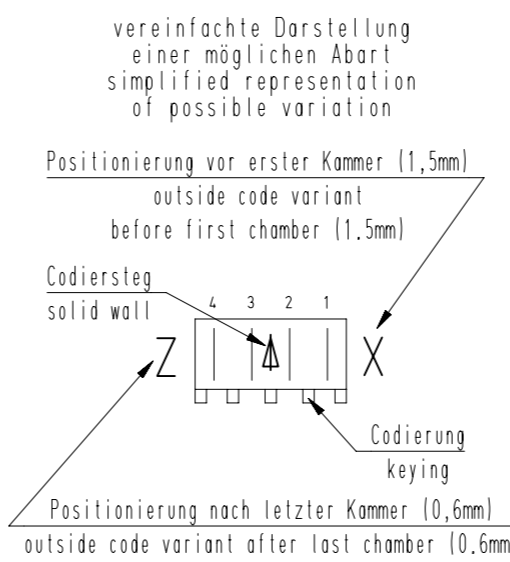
vereinfachte Darstellung
einer möglichen Abart
simplified representation
of possible variation

Positionierung vor erster Kammer (1,5mm)
outside code variant
before first chamber (1.5mm)

Codiersteg
solid wall

4 3 2 1

Z

X

Codierung
keying

Positionierung nach letzter Kammer (0,6mm)
outside code variant after last chamber (0.6mm